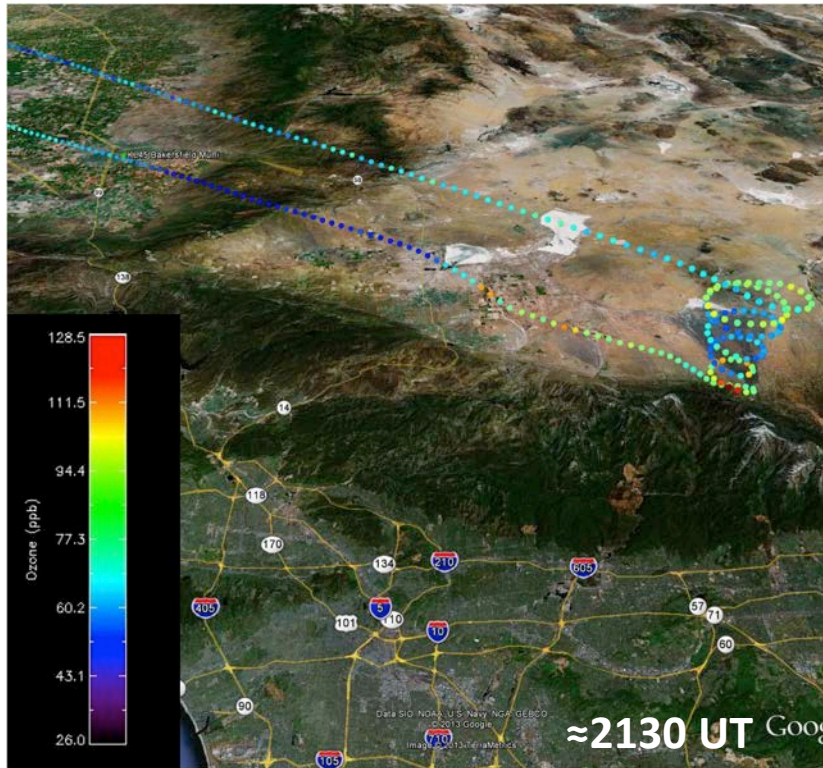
KO45 Bakersfield Muni
58
138
14
118
170
134
210
605
405
5
110
101
10
57
71
60
90
710
105
Data SIO, NOAA, U.S. Navy, NGA, GEBCO
Image © 2013 TerraMetrics
© 2013 Google

128.5
111.5
94.4
77.3
60.2
43.1
26.0
Ozone (ppb)

≈2130 UT
Goog